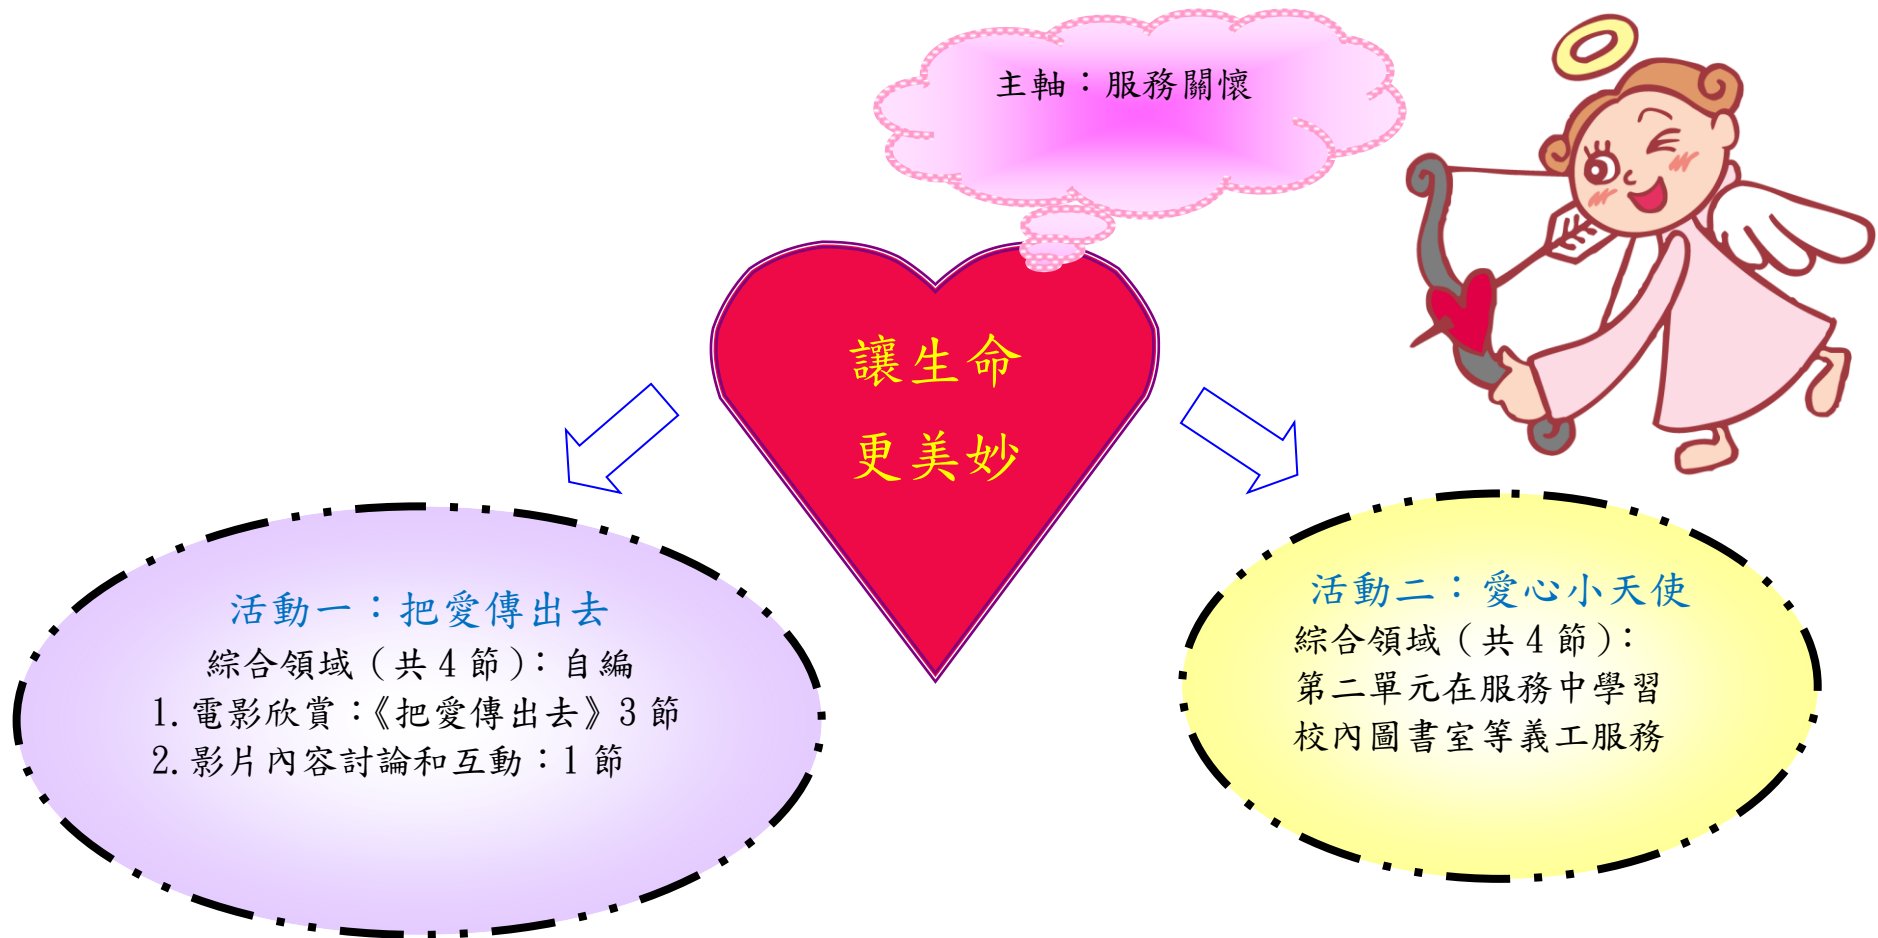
主軸：服務關懷

讓生命
更美妙

活動一：把愛傳出去
綜合領域（共 4 節）：自編
1. 電影欣賞：《把愛傳出去》3 節
2. 影片內容討論和互動：1 節

活動二：愛心小天使
綜合領域（共 4 節）：
第二單元在服務中學習
校內圖書室等義工服務